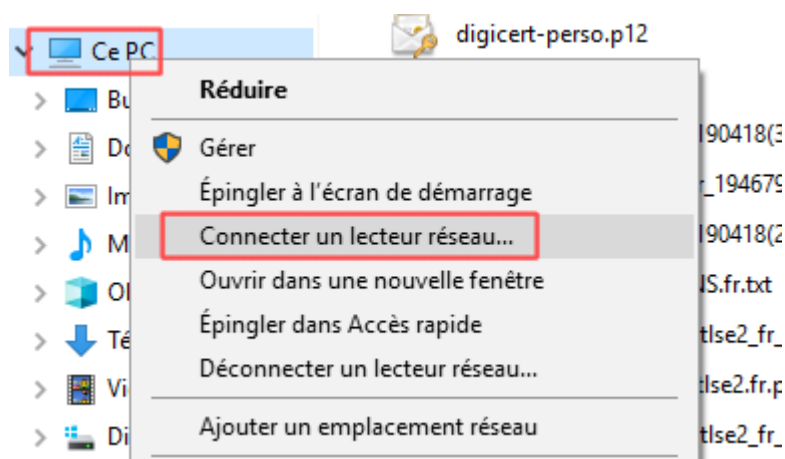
Ce PC
Bu
Do
Im
M
Ol
Té
Vi
Di

digicert-perso.p12
I90418(3
r_194679
I90418(2
NS.fr.txt
tlse2_fr_
tlse2.fr.p
tlse2_fr_

Réduire
Gérer
Épingler à l'écran de démarrage
Connecter un lecteur réseau...
Ouvrir dans une nouvelle fenêtre
Épingler dans Accès rapide
Déconnecter un lecteur réseau...
Ajouter un emplacement réseau